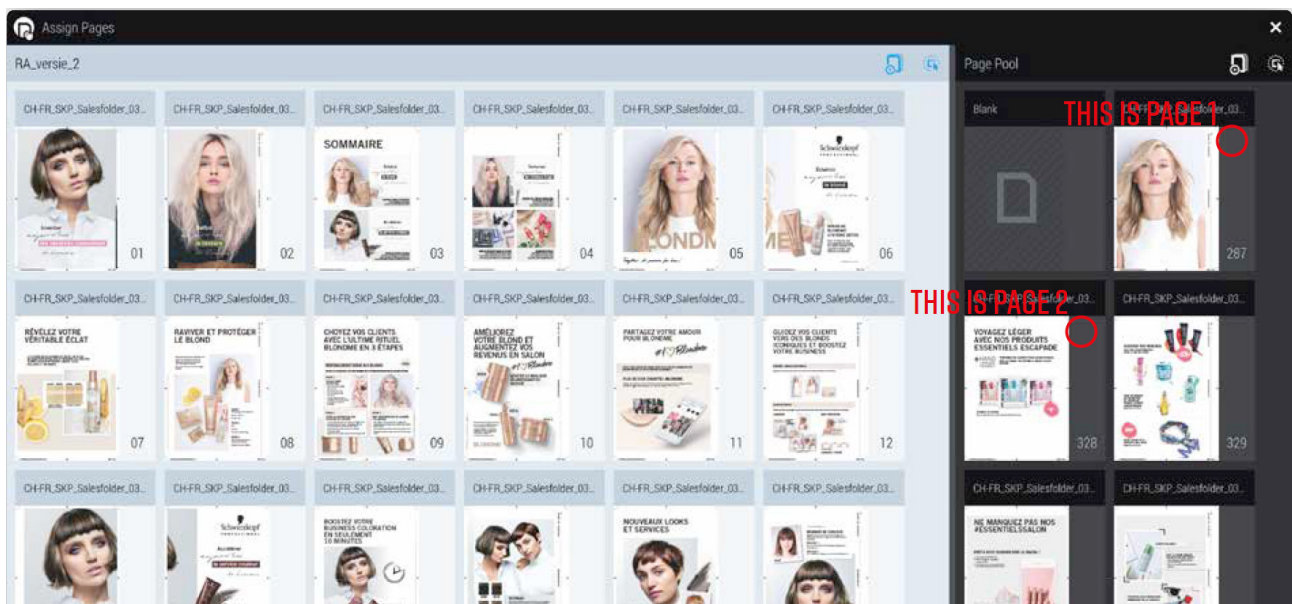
Assign Pages

RA_versie_2

CH-FR_SKP_Salesfolder_03...
01

CH-FR_SKP_Salesfolder_03...
02

CH-FR_SKP_Salesfolder_03...
SOMMAIRE
03

CH-FR_SKP_Salesfolder_03...
04

CH-FR_SKP_Salesfolder_03...
05

CH-FR_SKP_Salesfolder_03...
06

CH-FR_SKP_Salesfolder_03...
RÉVÉLEZ VOTRE VÉRITABLE ÉCLAT
07

CH-FR_SKP_Salesfolder_03...
RAVIVER ET PROTÉGER LE BLOND
08

CH-FR_SKP_Salesfolder_03...
CHOYEZ VOS CLIENTS AVEC L'ULTIME RITUEL BLONDME EN 3 ÉTAPES
09

CH-FR_SKP_Salesfolder_03...
AMÉLIOREZ VOTRE BLOND ET AUGMENTEZ VOS REVENUS EN SALON
10

CH-FR_SKP_Salesfolder_03...
PARTAGEZ VOTRE AMOUR POUR BLONDME
11

CH-FR_SKP_Salesfolder_03...
GUIDEZ VOS CLIENTS VERS DES BLONDS ICONIQUES ET BOOSTEZ VOTRE BUSINESS
12

CH-FR_SKP_Salesfolder_03...

CH-FR_SKP_Salesfolder_03...

CH-FR_SKP_Salesfolder_03...
BOOSTEZ VOTRE BUSINESS COLORATION EN SEULEMENT 10 MINUTES

CH-FR_SKP_Salesfolder_03...

CH-FR_SKP_Salesfolder_03...
NOUVEAUX LOOKS ET SERVICES

CH-FR_SKP_Salesfolder_03...

Page Pool

Blank

THIS IS PAGE 1
CH-FR_SKP_Salesfolder_03...
287

THIS IS PAGE 2
VOYAGEZ LÉGER AVEC NOS PRODUITS ESSENTIELS ESCAPADE
328

CH-FR_SKP_Salesfolder_03...
329

CH-FR_SKP_Salesfolder_03...
NE MANQUEZ PAS NOS #ESSENTIELSSALON

CH-FR_SKP_Salesfolder_03...